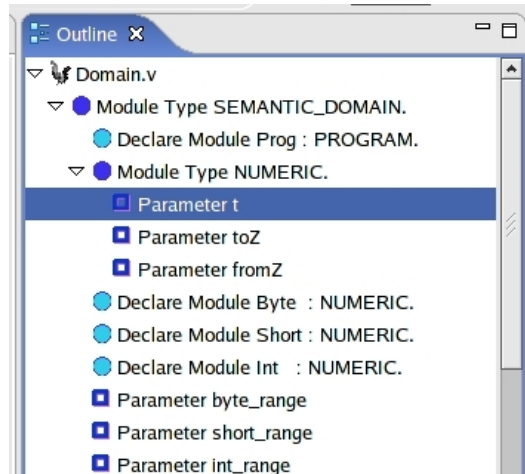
Outline

Domain.v

Module Type SEMANTIC_DOMAIN.

Declare Module Prog : PROGRAM.

Module Type NUMERIC.

Parameter t

Parameter toZ

Parameter fromZ

Declare Module Byte : NUMERIC.

Declare Module Short : NUMERIC.

Declare Module Int : NUMERIC.

Parameter byte_range

Parameter short_range

Parameter int_range